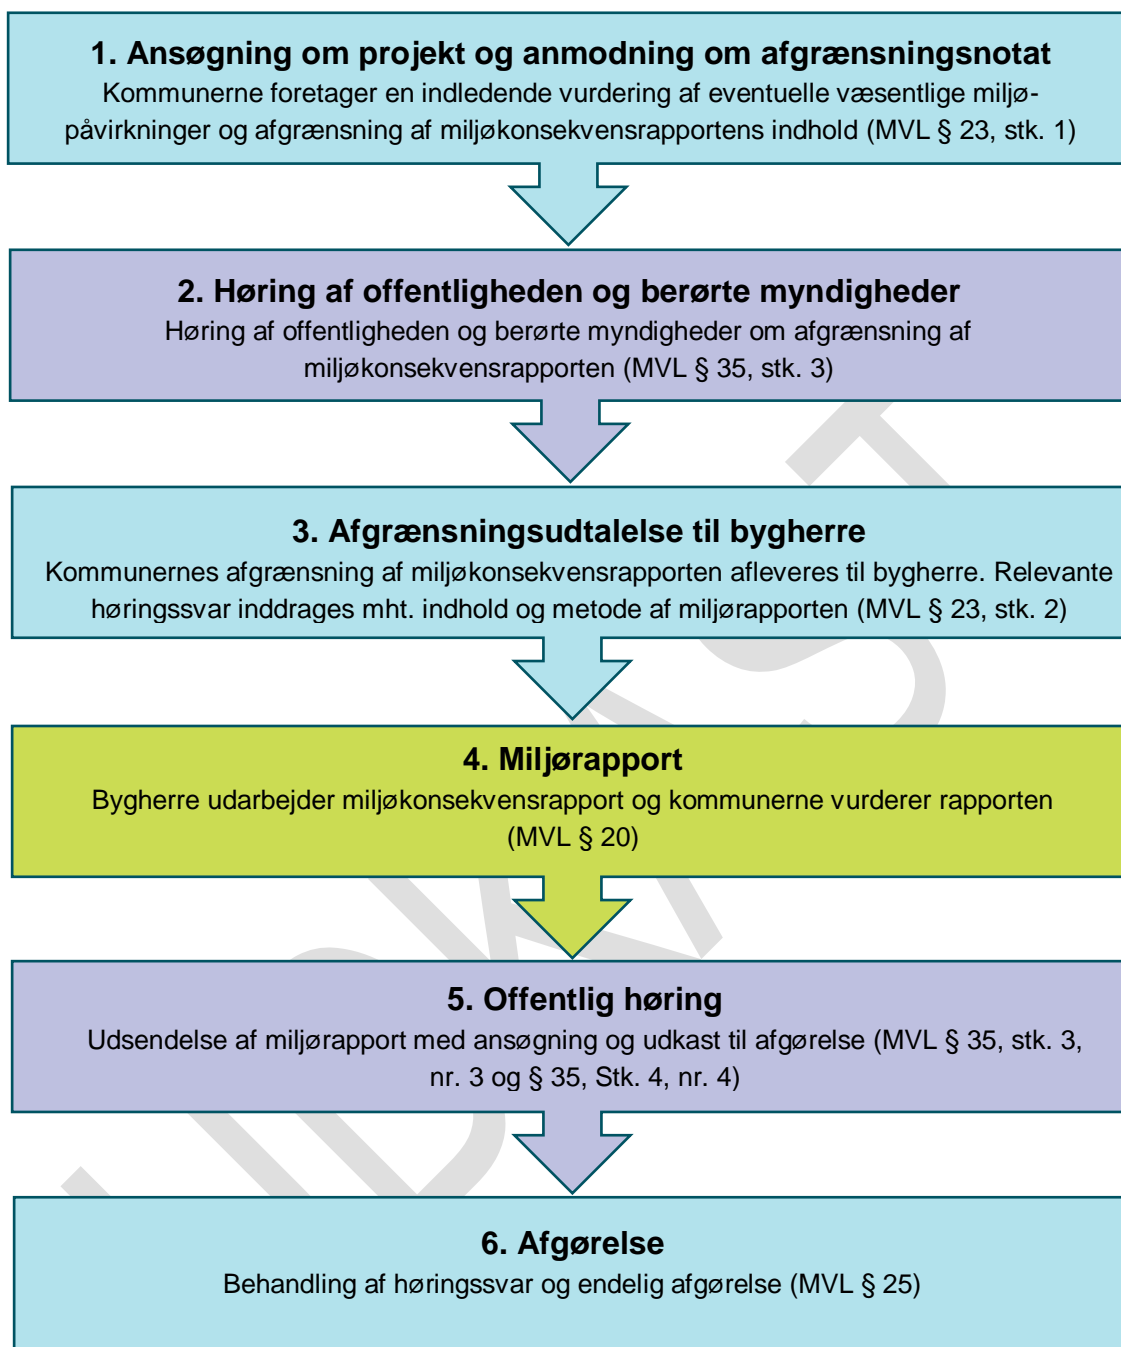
1. Ansøgning om projekt og anmodning om afgrænsningsnotat
Kommunerne foretager en indledende vurdering af eventuelle væsentlige miljøpåvirkninger og afgrænsning af miljøkonsekvensrapportens indhold (MVL § 23, stk. 1)

2. Høring af offentligheden og berørte myndigheder
Høring af offentligheden og berørte myndigheder om afgrænsning af miljøkonsekvensrapporten (MVL § 35, stk. 3)

3. Afgrænsningsudtalelse til bygherre
Kommunernes afgrænsning af miljøkonsekvensrapporten afleveres til bygherre. Relevante høringssvar inddrages mht. indhold og metode af miljørapporten (MVL § 23, stk. 2)

4. Miljørapport
Bygherre udarbejder miljøkonsekvensrapport og kommunerne vurderer rapporten (MVL § 20)

5. Offentlig høring
Udsendelse af miljørapport med ansøgning og udkast til afgørelse (MVL § 35, stk. 3, nr. 3 og § 35, Stk. 4, nr. 4)

6. Afgørelse
Behandling af høringssvar og endelig afgørelse (MVL § 25)